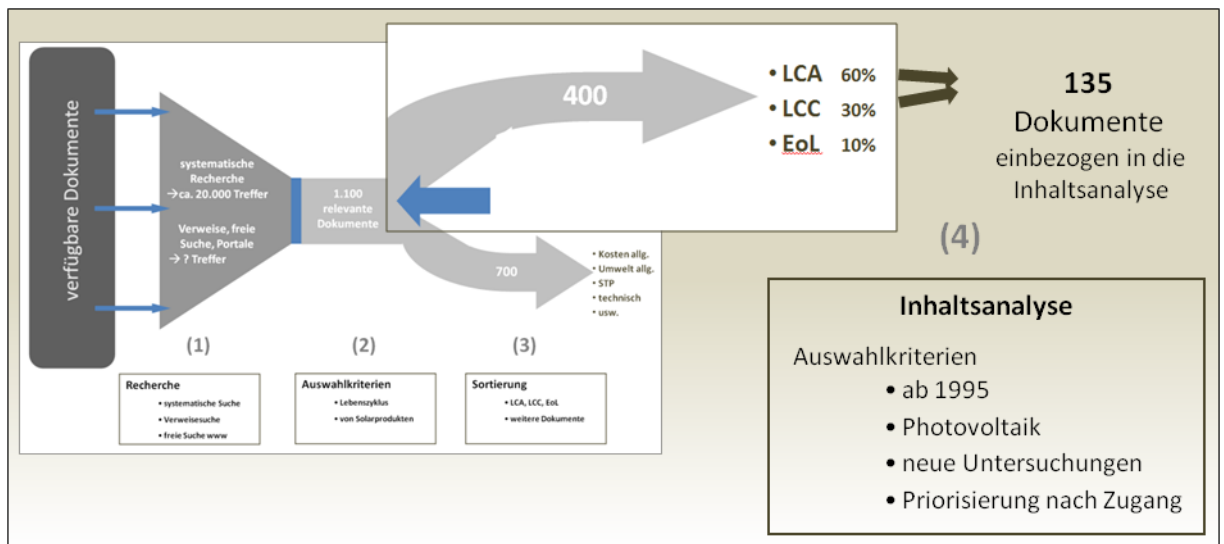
verfügbare Dokumente

systematische Recherche
→ca. 20.000 Treffer

Verweise, freie Suche, Portale
→ ? Treffer

1.100 relevante Dokumente

400

• LCA 60%
• LCC 30%
• EoL 10%

135
Dokumente
einbezogen in die Inhaltsanalyse

(4)

700

• Kosten allg.
• Umwelt allg.
• STP
• technisch
• usw.

(1)

(2)

(3)

Recherche
• systematische Suche
• Verweisesuche
• freie Suche www

Auswahlkriterien
• Lebenszyklus
• von Solarprodukten

Sortierung
• LCA, LCC, EoL
• weitere Dokumente

Inhaltsanalyse

Auswahlkriterien
• ab 1995
• Photovoltaik
• neue Untersuchungen
• Priorisierung nach Zugang